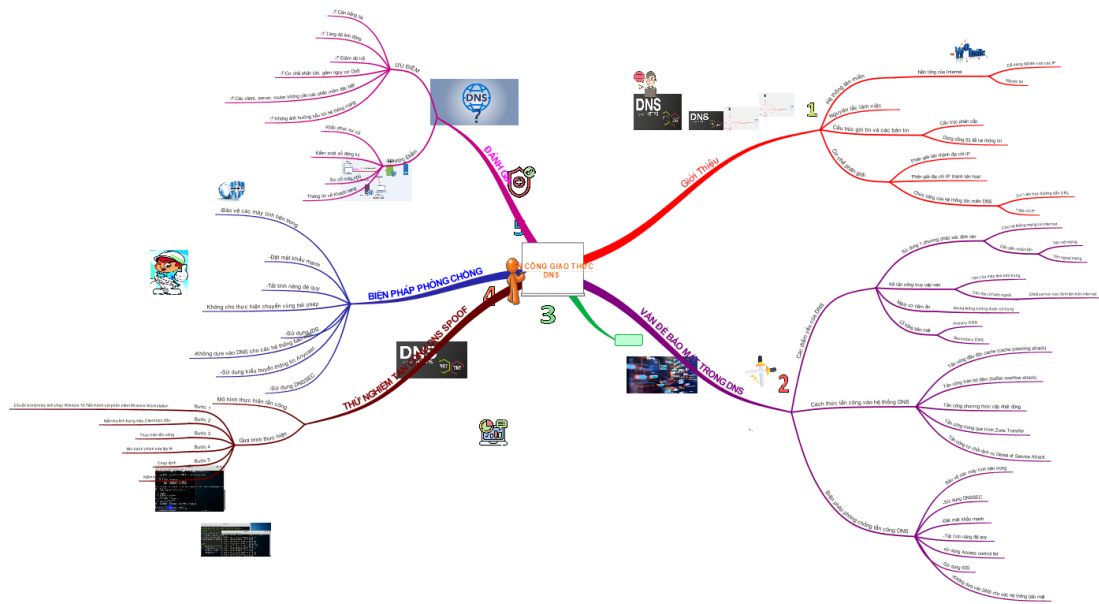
CÔNG GIAO THỨC DNS

Giới Thiệu
1
Hệ thống tên miền
Nền tảng của Internet
Kết nối địa chỉ IP với các tên miền
Người lớn
Nguyên tắc làm việc
Cấu trúc gói tin và các bản tin
Cấu trúc phân cấp
Dùng cổng 53 để trao đổi thông tin
Cơ chế phân giải
Phân giải tên miền thành địa chỉ IP
Phân giải địa chỉ IP thành tên host
Chức năng của hệ thống tên miền DNS
Có 1 tên truy đường dẫn URL
1 địa chỉ IP

VẤN ĐỀ BẢO MẬT TRONG DNS
2
Các điểm yếu của DNS
Sử dụng 1 phương pháp xác định tên
Chia hệ thống mạng cơ Internet
Điểm đầu vào dịch
Tên miền
Tên ngoài mạng
Kẻ tấn công truy cập vào
Tên của máy tính trong mạng
Các địa chỉ IP
DNS server các tên miền trên Internet
Ngụy cơ kiểm ẩn
Mô hình hệ thống không được xử lý
Lỗ hổng bảo mật
Primary DNS
Secondary DNS
Cách thức tấn công vào hệ thống DNS
Tấn công đầu độc cache (cache poisoning attack)
Tấn công tràn bộ đệm (buffer overflow attack)
Tấn công phương thức cập nhật động
Tấn công trong quá trình Zone Transfer
Tấn công từ chối dịch vụ Denial of Service Attack
Biện pháp phòng chống tấn công DNS
Bảo vệ các máy tính bên trong
Sử dụng DNSSEC
Đặt mật khẩu mạnh
Tắt tính năng đệ quy
Sử dụng Access control list
Sử dụng IDS
Không dựa vào DNS cho các hệ thống bảo mật

3

THỬ NGHIỆM TẤN CÔNG DNS SPOOF
4
Mô hình thực hiện tấn công
Quá trình thực hiện
Bước 1
Chuẩn bị máy ảnh chạy Window 10 Nền hành các phần mềm
Bước 2
Kết nối máy Client bên dưới
Bước 3
Thực hiện tấn công
Bước 4
Kết hành chỉnh sửa địa chỉ
Bước 5
Chạy Web
Kiểm

BIỆN PHÁP PHÒNG CHỐNG
Bảo vệ các máy tính bên trong
Đặt mật khẩu mạnh
Tắt tính năng đệ quy
Không cho thực hiện chuyển vùng trái phép
Sử dụng IDS
Không dựa vào DNS cho các hệ thống bảo mật
Sử dụng kiểu truyền thông tin Anycast
Sử dụng DNSSEC

ĐÁNH GIÁ
5
ƯU ĐIỂM
Cân bằng tải
Tăng độ tin cậy
Giảm độ trễ
Cơ chế phân tán, giảm nguy cơ DoS
Các client, server, router không cần cài các phần mềm đặc biệt
Không ảnh hưởng nếu lỗi hệ thống mạng
Nhược Điểm
Khắc phục sự cố
Kiểm soát số đăng ký
Sự cố máy chủ
Thông tin về Khách hàng

DNS